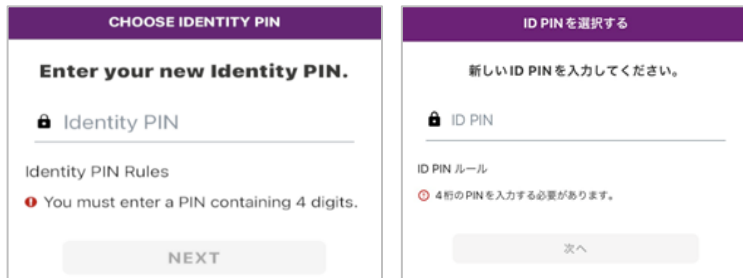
CHOOSE IDENTITY PIN

Enter your new Identity PIN.

Identity PIN

Identity PIN Rules

You must enter a PIN containing 4 digits.

NEXT

ID PINを選択する

新しいID PINを入力してください。

ID PIN

ID PIN ルール

4桁のPINを入力する必要があります。

次へ